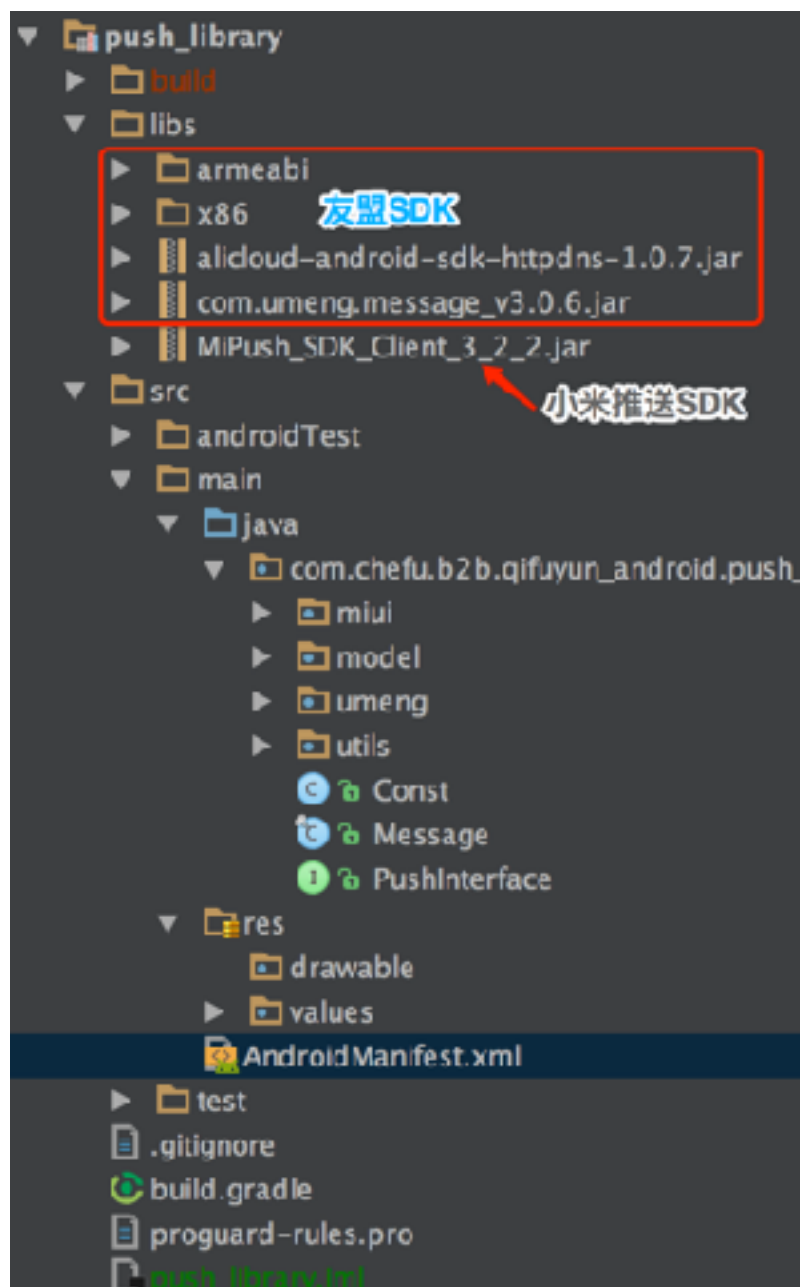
push_library
build
libs
armeabi
x86
友盟SDK
alicloud-android-sdk-httpdns-1.0.7.jar
com.umeng.message_v3.0.6.jar
MiPush_SDK_Client_3_2_2.jar
小米推送SDK
src
androidTest
main
java
com.chefu.b2b.qifuyun_android.push_
miui
model
umeng
utils
Const
Message
PushInterface
res
drawable
values
AndroidManifest.xml
test
.gitignore
build.gradle
proguard-rules.pro
push_library.iml